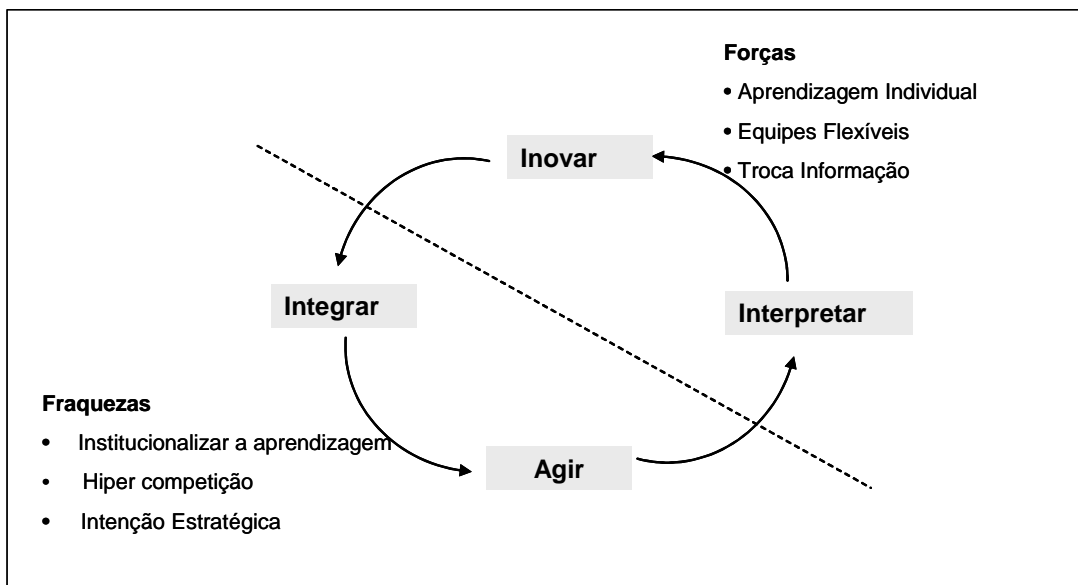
Forças

• Aprendizagem Individual

• Equipes Flexíveis

• Troca Informação

Inovar

Integrar

Interpretar

Agir

Fraquezas

• Institucionalizar a aprendizagem

• Hiper competição

• Intenção Estratégica